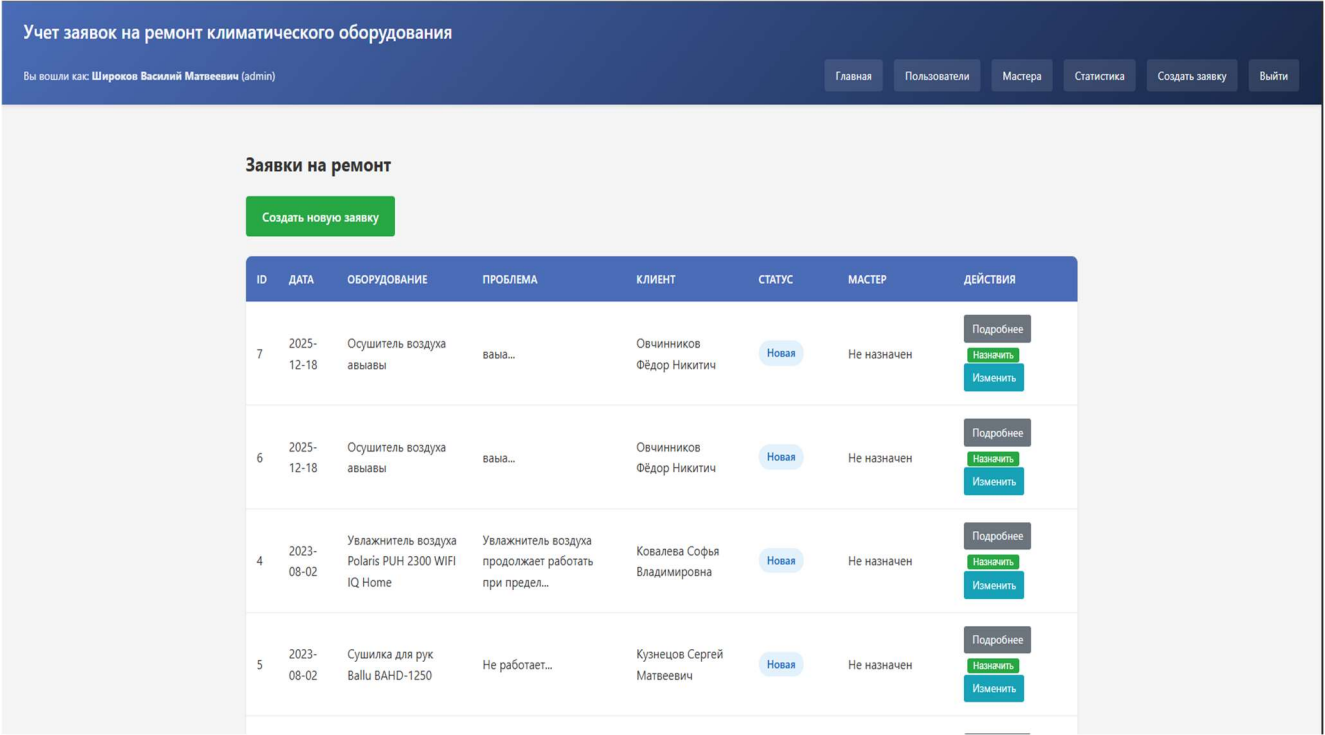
Учет заявок на ремонт климатического оборудования

Вы вошли как: **Широков Василий Матвеевич** (admin)

Главная Пользователи Мастера Статистика Создать заявку Выйти

Заявки на ремонт

Создать новую заявку

| ID | ДАТА | ОБОРУДОВАНИЕ | ПРОБЛЕМА | КЛИЕНТ | СТАТУС | МАСТЕР | ДЕЙСТВИЯ |
|---|---|---|---|---|---|---|---|
| 7 | 2025-12-18 | Осушитель воздуха авыавы | ваыа... | Овчинников Фёдор Никитич | Новая | Не назначен | Подробнее Назначить Изменить |
| 6 | 2025-12-18 | Осушитель воздуха авыавы | ваыа... | Овчинников Фёдор Никитич | Новая | Не назначен | Подробнее Назначить Изменить |
| 4 | 2023-08-02 | Увлажнитель воздуха Polaris PUH 2300 WIFI IQ Home | Увлажнитель воздуха продолжает работать при предел... | Ковалева Софья Владимировна | Новая | Не назначен | Подробнее Назначить Изменить |
| 5 | 2023-08-02 | Сушилка для рук Ballu BAHD-1250 | Не работает... | Кузнецов Сергей Матвеевич | Новая | Не назначен | Подробнее Назначить Изменить |